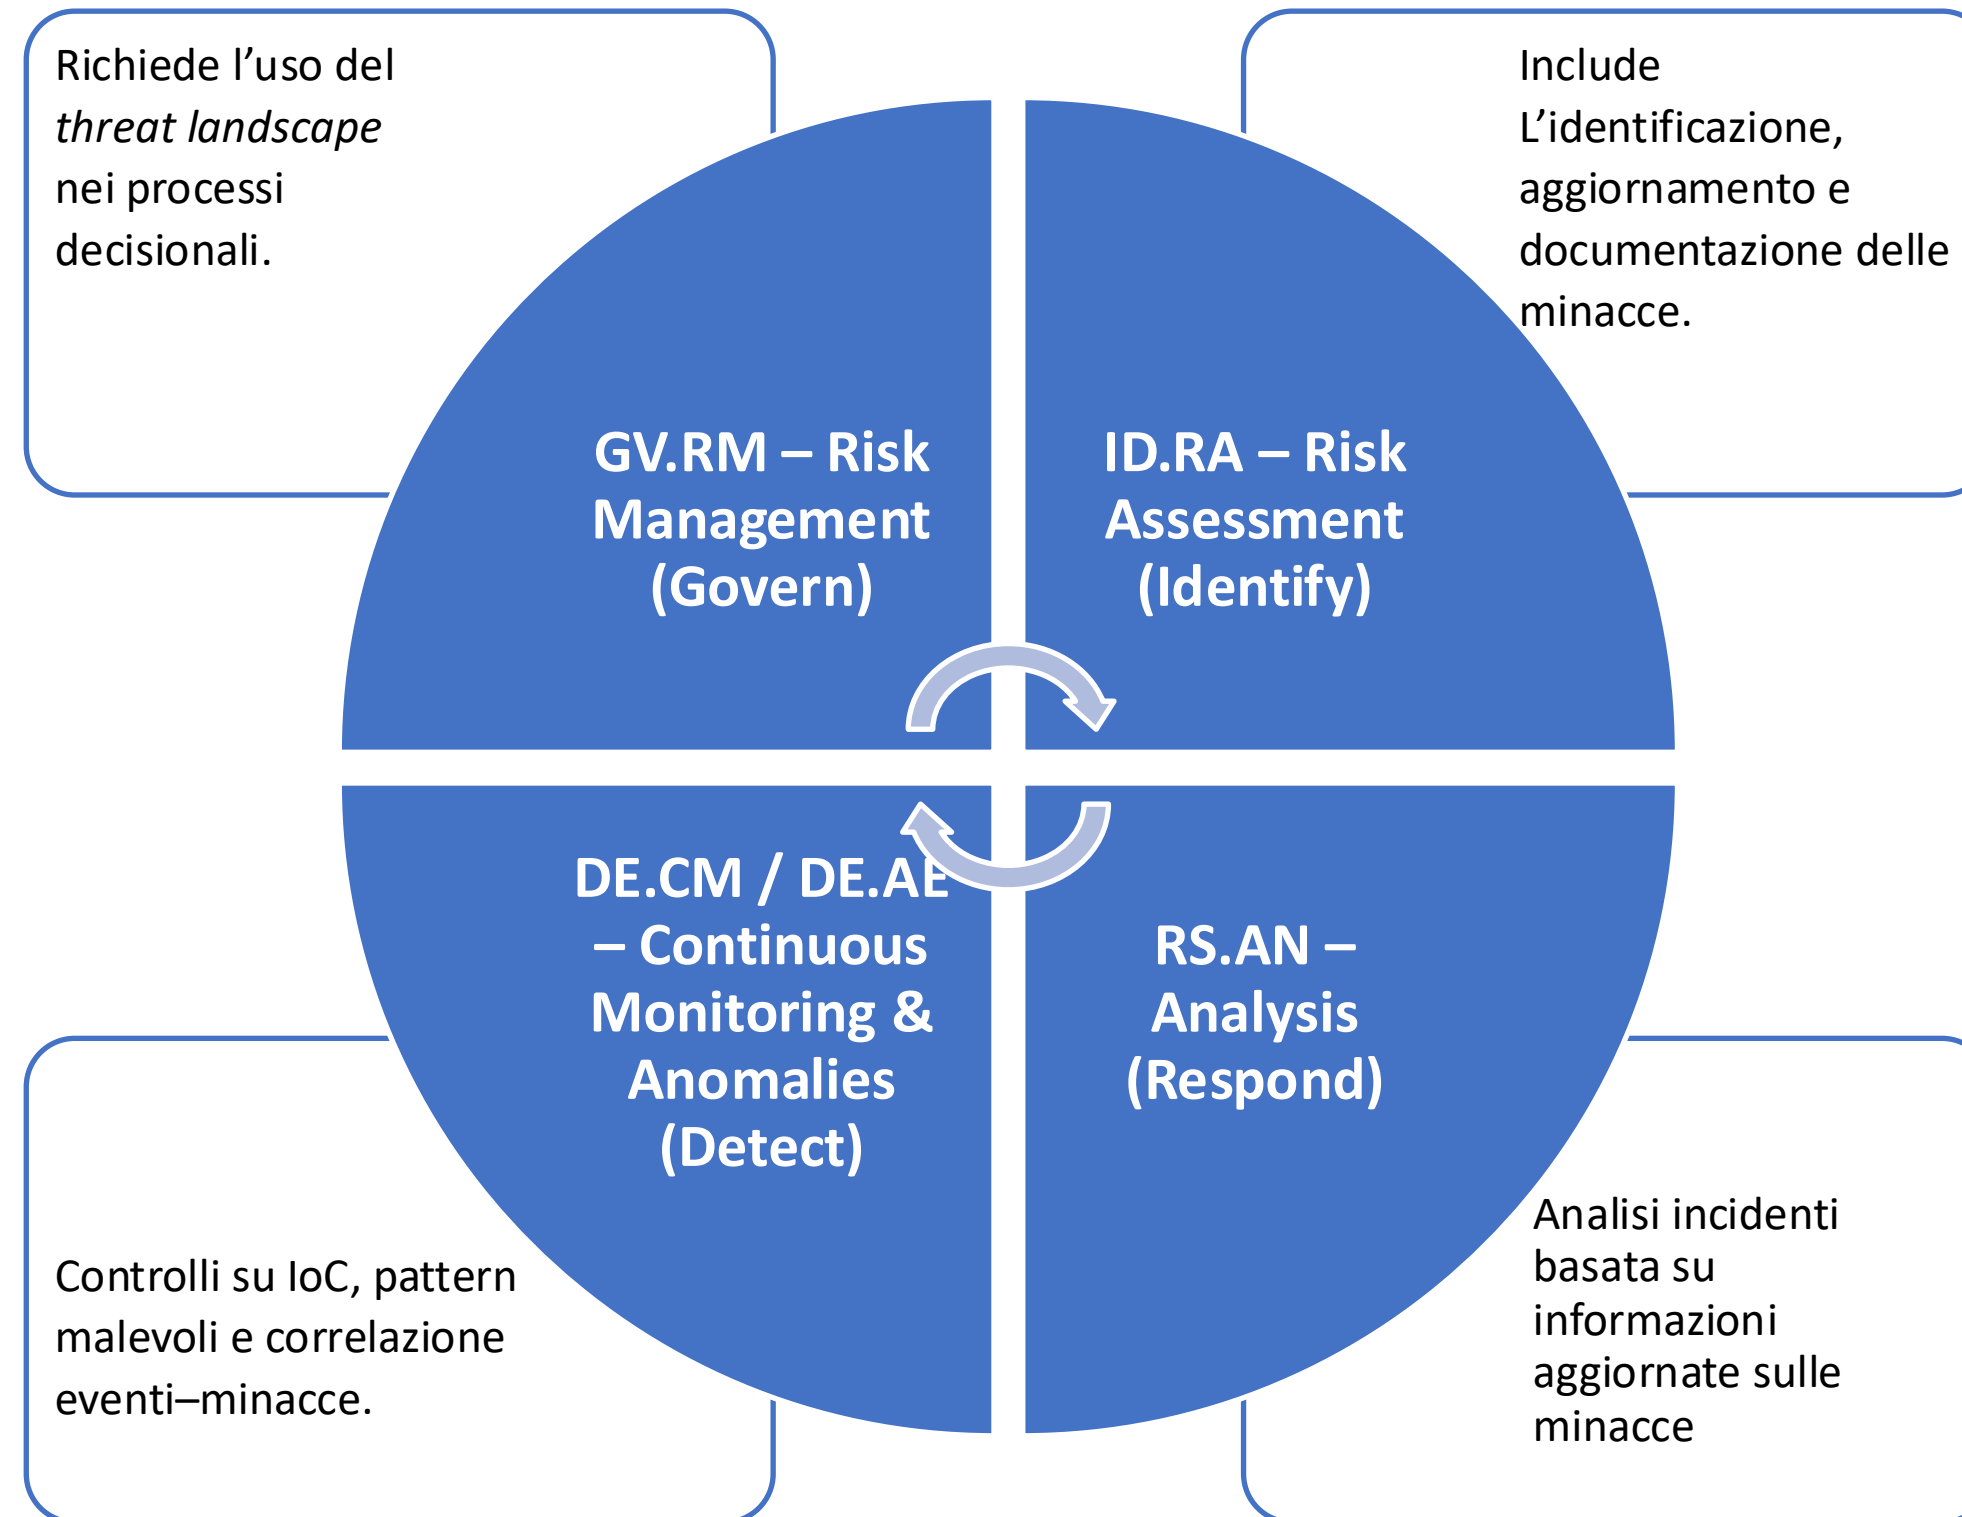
Richiede l’uso del *threat landscape* nei processi decisionali.

Include L’identificazione, aggiornamento e documentazione delle minacce.

GV.RM – Risk Management (Govern)

ID.RA – Risk Assessment (Identify)

DE.CM / DE.AE – Continuous Monitoring & Anomalies (Detect)

RS.AN – Analysis (Respond)

Controlli su IoC, pattern malevoli e correlazione eventi–minacce.

Analisi incidenti basata su informazioni aggiornate sulle minacce